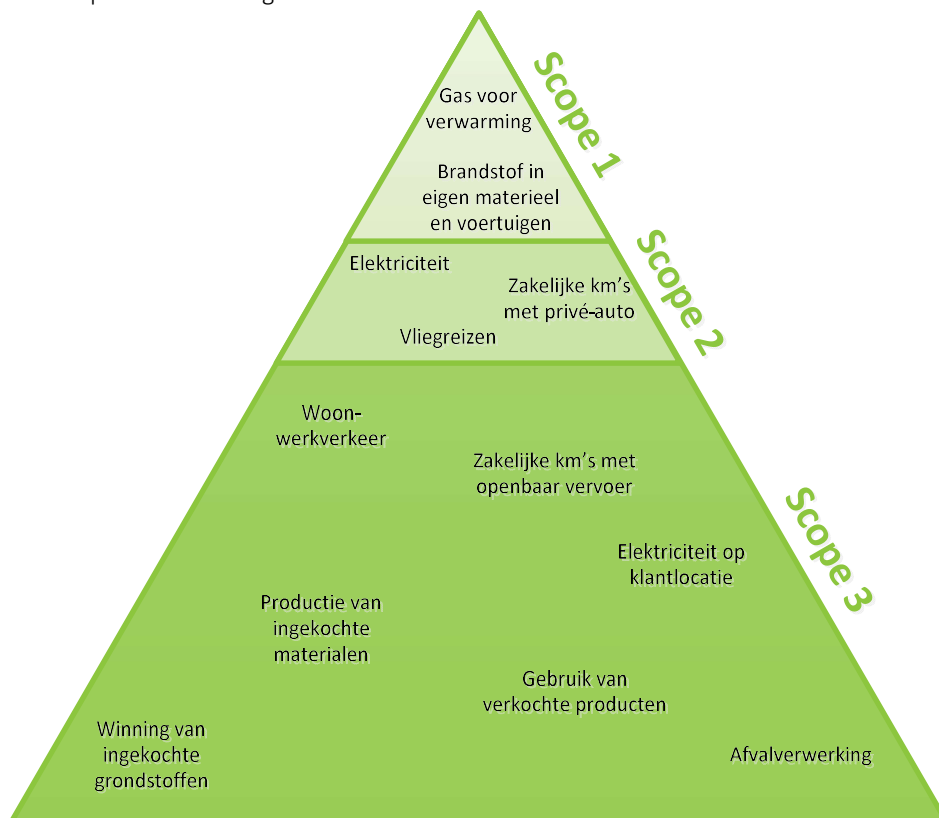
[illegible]

Gas voor verwarming

Brandstof in eigen materieel en voertuigen

Scope 1

Elektriciteit

Zakelijke km's met privé-auto

Vliegreizen

Scope 2

Woon-werkverkeer

Zakelijke km's met openbaar vervoer

Elektriciteit op klantlocatie

Productie van ingekochte materialen

Gebruik van verkochte producten

Winning van ingekochte grondstoffen

Afvalverwerking

Scope 3